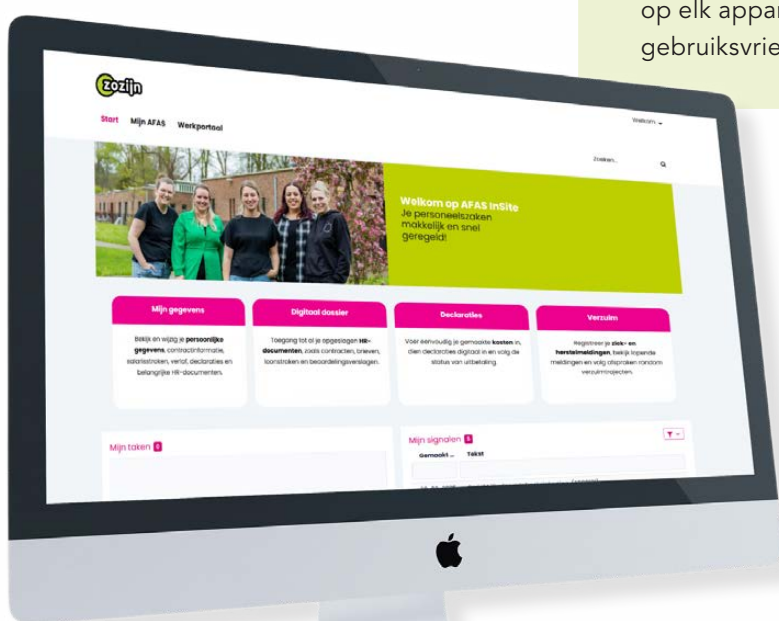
op elk appar
gebruiksvrie

zozijn

Start Mijn AFAS Werkportaal

Welkom

Zoeken...

Welkom op AFAS InSite
Je personeelszaken makkelijk en snel geregeld!

Mijn gegevens
Bekijk en wijzig je persoonlijke gegevens, contractinformatie, salarisstroken, verlof, declaraties en belangrijke HR-documenten.

Digitaal dossier
Toegang tot al je opgeslagen HR-documenten, zoals contracten, brieven, loonstroken en beoordelingsverslagen.

Declaraties
Voer eenvoudig je gemaakte kosten in, dien declaraties digitaal in en volg de status van uitbetaling.

Verzuim
Registreer je ziek- en herstelmeldingen, bekijk lopende meldingen en volg afspraken rondom verzuimtrajecten.

Mijn taken 0

Mijn signalen 5

Gemaakt ... Tekst